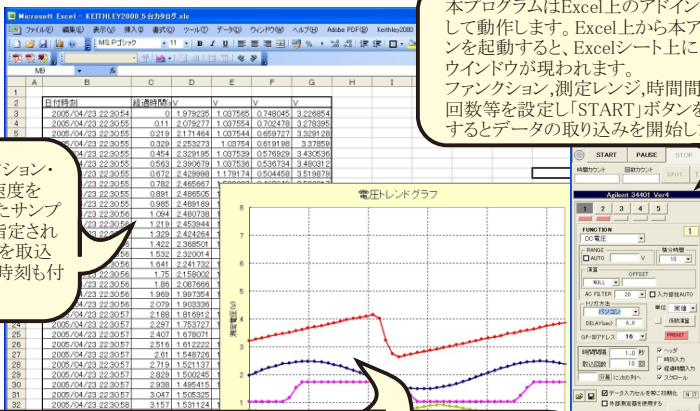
Microsoft Excel - KEITHLEY2000_5台カタログ.xls

ファイル(F) 編集(E) 表示(V) 挿入(I) 書式(O) ツール(T) データ(D) ウィンドウ(W) ヘルプ(H) Adobe PDF(B) Keithley2000

MS Pゴシック 11

M9

| | A | B | C | D | E | F | G | H | I |
|---|---|---|---|---|---|---|---|---|---|
| 1 | | | | | | | | | |
| 2 | | 日付時刻 | 経過時間[s] | V | V | V | V | | |
| 3 | | 2005/04/23 22:20:54 | 0 | 1.979235 | 1.037565 | 0.748045 | 3.226854 | | |
| 4 | | 2005/04/23 22:20:55 | 0.11 | 2.079277 | 1.037554 | 0.702478 | 3.278395 | | |
| 5 | | 2005/04/23 22:20:55 | 0.219 | 2.171644 | 1.037564 | 0.659727 | 3.329128 | | |
| 6 | | 2005/04/23 22:20:55 | 0.329 | 2.253273 | 1.03754 | 0.619198 | 3.37859 | | |
| 7 | | 2005/04/23 22:20:55 | 0.454 | 2.329195 | 1.037539 | 0.576929 | 3.430536 | | |
| 8 | | 2005/04/23 22:20:55 | 0.563 | 2.390679 | 1.037536 | 0.536734 | 3.480312 | | |
| 9 | | 2005/04/23 22:20:55 | 0.672 | 2.429998 | 1.179174 | 0.504458 | 3.519879 | | |
| 10 | | 2005/04/23 22:20:55 | 0.782 | 2.465667 | | | | | |
| 11 | | 2005/04/23 22:20:55 | 0.891 | 2.486505 | | | | | |
| 12 | | 2005/04/23 22:20:55 | 0.985 | 2.489189 | | | | | |
| 13 | | 2005/04/23 22:20:56 | 1.094 | 2.480738 | | | | | |
| 14 | | 2005/04/23 22:20:56 | 1.219 | 2.453944 | | | | | |
| 15 | | 2005/04/23 22:20:56 | 1.329 | 2.424264 | | | | | |
| 16 | | 2005/04/23 22:20:56 | 1.422 | 2.368501 | | | | | |
| 17 | | 2005/04/23 22:20:56 | 1.532 | 2.320014 | | | | | |
| 18 | | 2005/04/23 22:20:56 | 1.641 | 2.241732 | | | | | |
| 19 | | 2005/04/23 22:20:56 | 1.75 | 2.159002 | | | | | |
| 20 | | 2005/04/23 22:20:56 | 1.86 | 2.087666 | | | | | |
| 21 | | 2005/04/23 22:20:56 | 1.969 | 1.997354 | | | | | |
| 22 | | 2005/04/23 22:20:57 | 2.079 | 1.903336 | | | | | |
| 23 | | 2005/04/23 22:20:57 | 2.188 | 1.816912 | | | | | |
| 24 | | 2005/04/23 22:20:57 | 2.297 | 1.753727 | | | | | |
| 25 | | 2005/04/23 22:20:57 | 2.407 | 1.678071 | | | | | |
| 26 | | 2005/04/23 22:20:57 | 2.516 | 1.612222 | | | | | |
| 27 | | 2005/04/23 22:20:57 | 2.61 | 1.548726 | | | | | |
| 28 | | 2005/04/23 22:20:57 | 2.719 | 1.521137 | | | | | |
| 29 | | 2005/04/23 22:20:57 | 2.829 | 1.500245 | | | | | |
| 30 | | 2005/04/23 22:20:57 | 2.938 | 1.495415 | | | | | |
| 31 | | 2005/04/23 22:20:58 | 3.047 | 1.505325 | | | | | |
| 32 | | 2005/04/23 22:20:58 | 3.157 | 1.531124 | | | | | |

ション・
速度を
たサンプ
指定され
を取込
時刻も付

電圧トレンドグラフ

測定電圧(V)
8
7
6
5
4
3
2

本プログラムはExcel上のアドイン
して動作します。Excel上から本プ
ンを起動すると、Excelシート上に
ウインドウが現われます。
ファンクション,測定レンジ,時間間
回数等を設定し「START」ボタンを
するとデータの取り込みを開始し

START PAUSE STOP
時間カウント 回数カウント
Agilent 34401 Ver4
1 2 3 4 5
FUNCTION
DC電圧
RANGE
AUTO 10
積分時間
10
演算
OFFSET
NULL
AC FILTER 20 入力抵抗AUTO
トリガ方法
パソコン
DELAY[sec] 0.0
単位 実値
分解能
GP-IB アドレス 16
PRESET
時間間隔 1.0 秒
取込回数 10
ヘッダ
時刻入力
経過時間入力
スクロール
データ入力セルを常に可視化
本体測定値を使用する